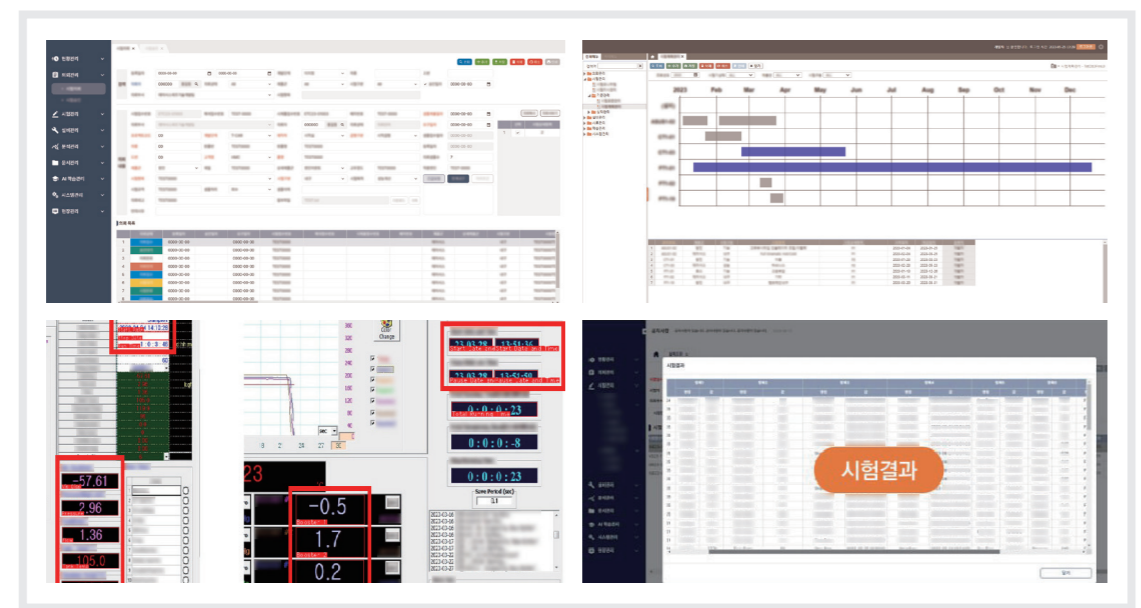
시험관리

분석관리

AI 학습관리

시스템관리

2023 Feb Mar Apr May Jun Jul Aug Sep Oct Nov Dec

2022-04-24 14:12:29

-57.61

2.96

1.36

105.0

0:0:0:23

0:0:0:-8

0:0:0:23

Save Period (sec)

-0.5

1.7

0.2

Color Change

시험결과

시험결과